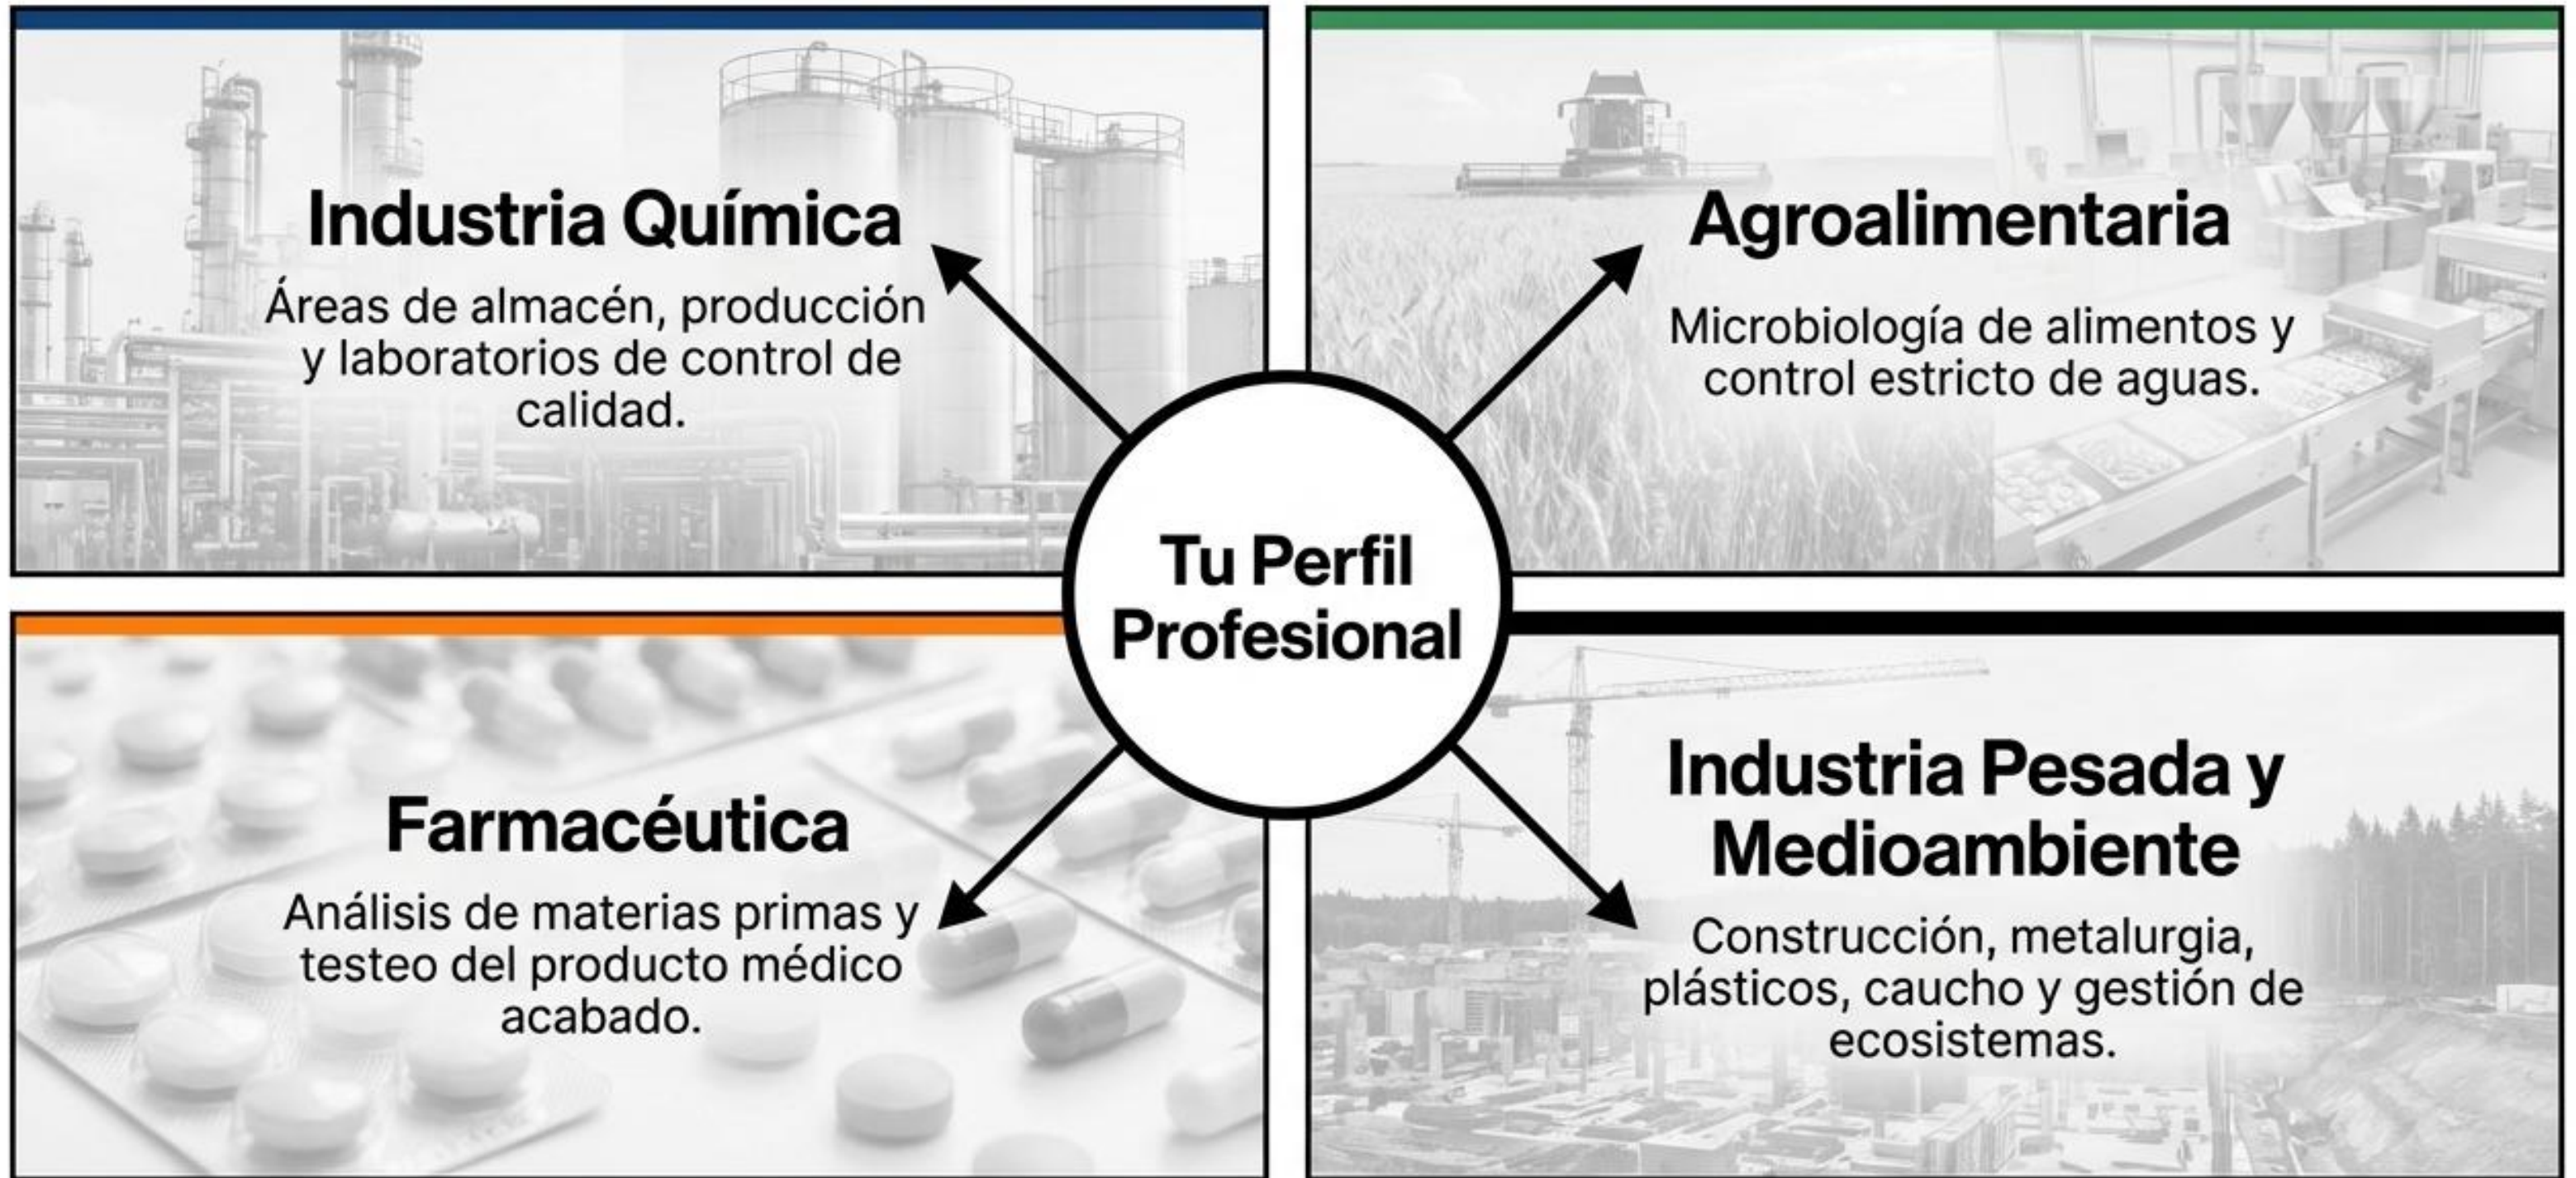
Industria Química

Áreas de almacén, producción y laboratorios de control de calidad.

Agroalimentaria

Microbiología de alimentos y control estricto de aguas.

Tu Perfil Profesional

Farmacéutica

Análisis de materias primas y testeo del producto médico acabado.

Industria Pesada y Medioambiente

Construcción, metalurgia, plásticos, caucho y gestión de ecosistemas.